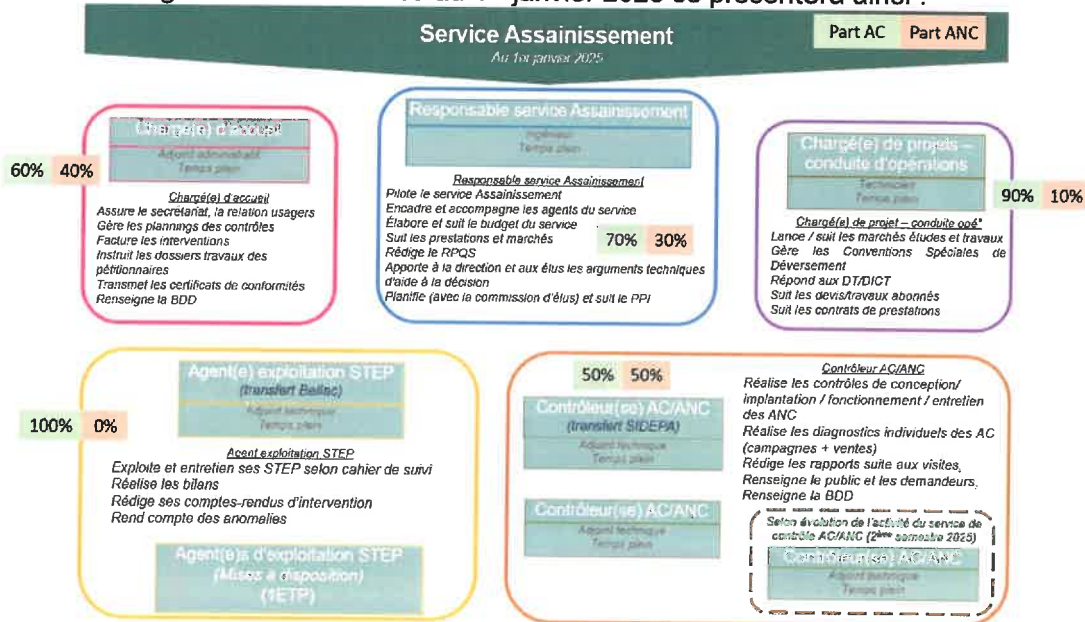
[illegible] au 1er janvier 2025 se présentera ainsi :

Service Assainissement
Au 1er janvier 2025

Part AC Part ANC

Chargé(e) d'accueil
Adjoint administratif
Temps plein

60% 40%

Chargé(e) d'accueil
Assure le secrétariat, la relation usagers
Gère les plannings des contrôles
Facture les interventions
Instruit les dossiers travaux des pétitionnaires
Transmet les certificats de conformités
Renseigne la BDD

Responsable service Assainissement
Ingénieur
Temps plein

Responsable service Assainissement
Pilote le service Assainissement
Encadre et accompagne les agents du service
Élabore et suit le budget du service
Suit les prestations et marchés
Rédige le RPQS
Apporte à la direction et aux élus les arguments techniques d'aide à la décision
Planifie (avec la commission d'élus) et suit le PPI

70% 30%

Chargé(e) de projets – conduite d'opérations
Technicien
Temps plein

90% 10%

Chargé(e) de projet – conduite opé°
Lance / suit les marchés études et travaux
Gère les Conventions Spéciales de Déversement
Répond aux DT/DICT
Suit les devis/travaux abonnés
Suit les contrats de prestations

Agent(e) exploitation STEP
(transfert Beillac)
Adjoint technique
Temps plein

100% 0%

Agent exploitation STEP
Exploite et entretien ses STEP selon cahier de suivi
Réalise les bilans
Rédige ses comptes-rendus d'intervention
Rend compte des anomalies

Agent(e)s d'exploitation STEP
(Mises à disposition)
(1ETP)

50% 50%

Contrôleur(se) AC/ANC
(transfert SIDEPA)
Adjoint technique
Temps plein

Contrôleur(se) AC/ANC
Adjoint technique
Temps plein

Contrôleur AC/ANC
Réalise les contrôles de conception/ implantation / fonctionnement / entretien des ANC
Réalise les diagnostics individuels des AC (campagnes + ventes)
Rédige les rapports suite aux visites,
Renseigne le public et les demandeurs,
Renseigne la BDD

Selon évolution de l'activité du service de contrôle AC/ANC (2ème semestre 2025)
Contrôleur(se) AC/ANC
Adjoint technique
Temps plein